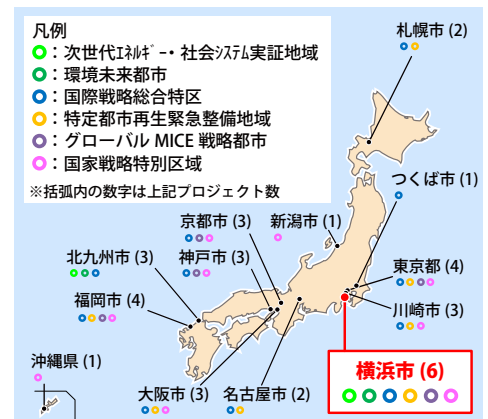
凡例
：次世代ｴﾈﾙｷﾞｰ・社会ｼｽﾃﾑ実証地域
：環境未来都市
：国際戦略総合特区
：特定都市再生緊急整備地域
：グローバル MICE 戦略都市
：国家戦略特別区域
※括弧内の数字は上記プロジェクト数

札幌市 (2)
つくば市 (1)
京都市 (3)
新潟市 (1)
北九州市 (3)
神戸市 (3)
東京都 (4)
福岡市 (4)
川崎市 (3)
沖縄県 (1)
横浜市 (6)
大阪市 (3)
名古屋市 (2)